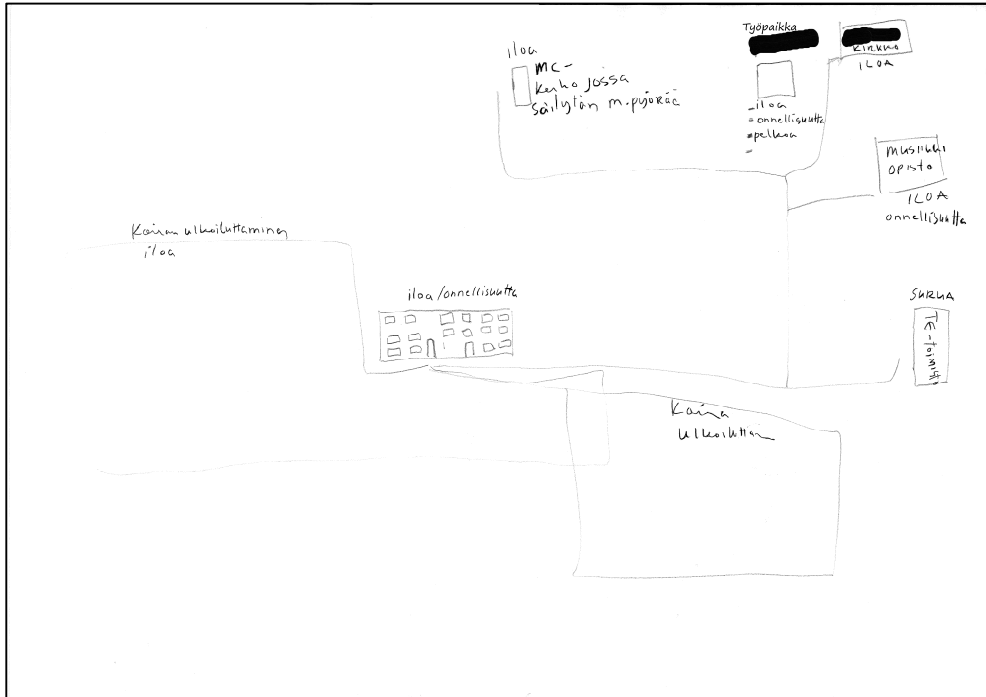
iloa
MC-
kerho jossa
säilytän m.pyörää

Työpaikka
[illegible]
-iloa
-onnellisuutta
-pelkoa

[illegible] kirkko
ILOA

musiikki
opisto
ILOA
onnellisuutta

Koiran ulkoiluttaminen
iloa

iloa/onnellisuutta

SURUA
TE-toimisto

Koiran
ulkoilutus